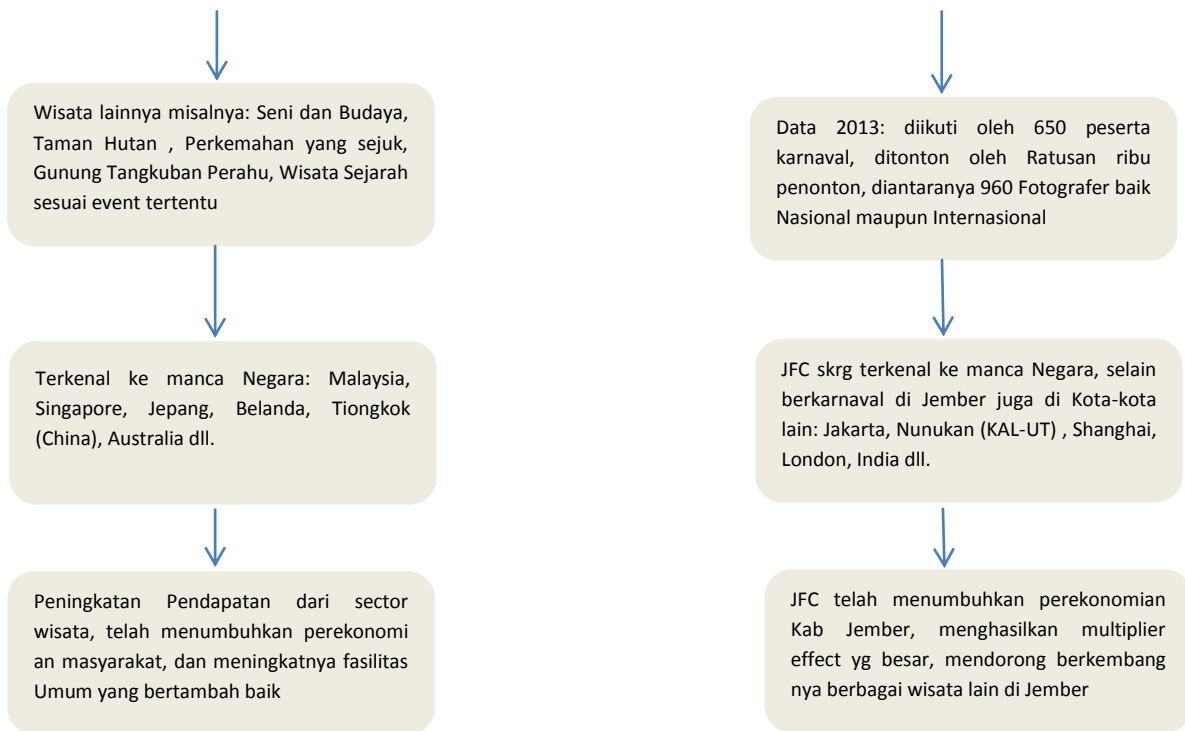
Wisata lainnya misalnya: Seni dan Budaya, Taman Hutan , Perkemahan yang sejuk, Gunung Tangkuban Perahu, Wisata Sejarah sesuai event tertentu

Terkenal ke manca Negara: Malaysia, Singapore, Jepang, Belanda, Tiongkok (China), Australia dll.

Peningkatan Pendapatan dari sector wisata, telah menumbuhkan perekonomi an masyarakat, dan meningkatnya fasilitas Umum yang bertambah baik

Data 2013: diikuti oleh 650 peserta karnaval, ditonton oleh Ratusan ribu penonton, diantaranya 960 Fotografer baik Nasional maupun Internasional

JFC skrg terkenal ke manca Negara, selain berkarnaval di Jember juga di Kota-kota lain: Jakarta, Nunukan (KAL-UT) , Shanghai, London, India dll.

JFC telah menumbuhkan perekonomian Kab Jember, menghasilkan multiplier effect yg besar, mendorong berkembang nya berbagai wisata lain di Jember